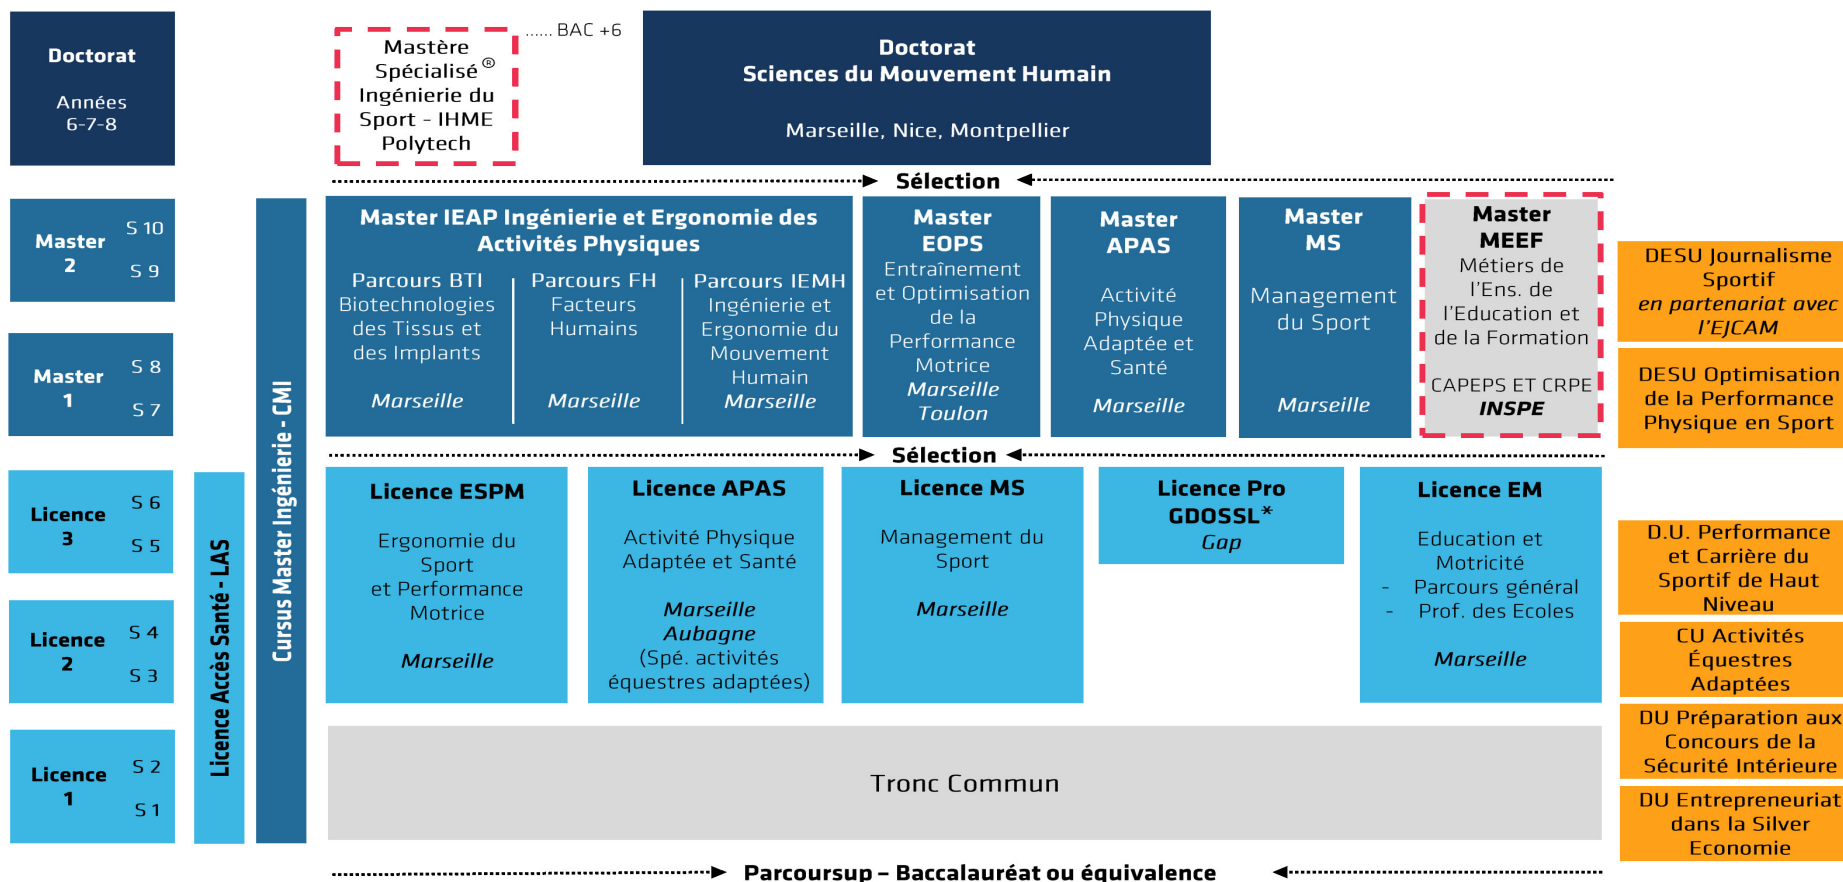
Doctorat

Années 6-7-8

Mastère Spécialisé® Ingénierie du Sport - IHME Polytech

...... BAC +6

Doctorat
Sciences du Mouvement Humain

Marseille, Nice, Montpellier

Sélection

Master 2 S 10 S 9

Master 1 S 8 S 7

Licence 3 S 6 S 5

Licence 2 S 4 S 3

Licence 1 S 2 S 1

Licence Accès Santé - LAS

Cursus Master Ingénierie - CMI

Master IEAP Ingénierie et Ergonomie des Activités Physiques

Parcours BTI
Biotechnologies des Tissus et des Implants
Marseille

Parcours FH
Facteurs Humains
Marseille

Parcours IEMH
Ingénierie et Ergonomie du Mouvement Humain
Marseille

Master EOPS
Entraînement et Optimisation de la Performance Motrice
Marseille
Toulon

Master APAS
Activité Physique Adaptée et Santé
Marseille

Master MS
Management du Sport
Marseille

Master MEEF
Métiers de l'Ens. de l'Education et de la Formation
CAPEPS ET CRPE
INSPE

DESU Journalisme Sportif
en partenariat avec l'EJCAM

DESU Optimisation de la Performance Physique en Sport

Sélection

Licence ESPM
Ergonomie du Sport et Performance Motrice
Marseille

Licence APAS
Activité Physique Adaptée et Santé
Marseille
Aubagne
(Spé. activités équestres adaptées)

Licence MS
Management du Sport
Marseille

Licence Pro GDOSSL*
Gap

Licence EM
Education et Motricité
- Parcours général
- Prof. des Ecoles
Marseille

D.U. Performance et Carrière du Sportif de Haut Niveau

CU Activités Équestres Adaptées

DU Préparation aux Concours de la Sécurité Intérieure

DU Entrepreneuriat dans la Silver Economie

Tronc Commun

Parcoursup – Baccalauréat ou équivalence